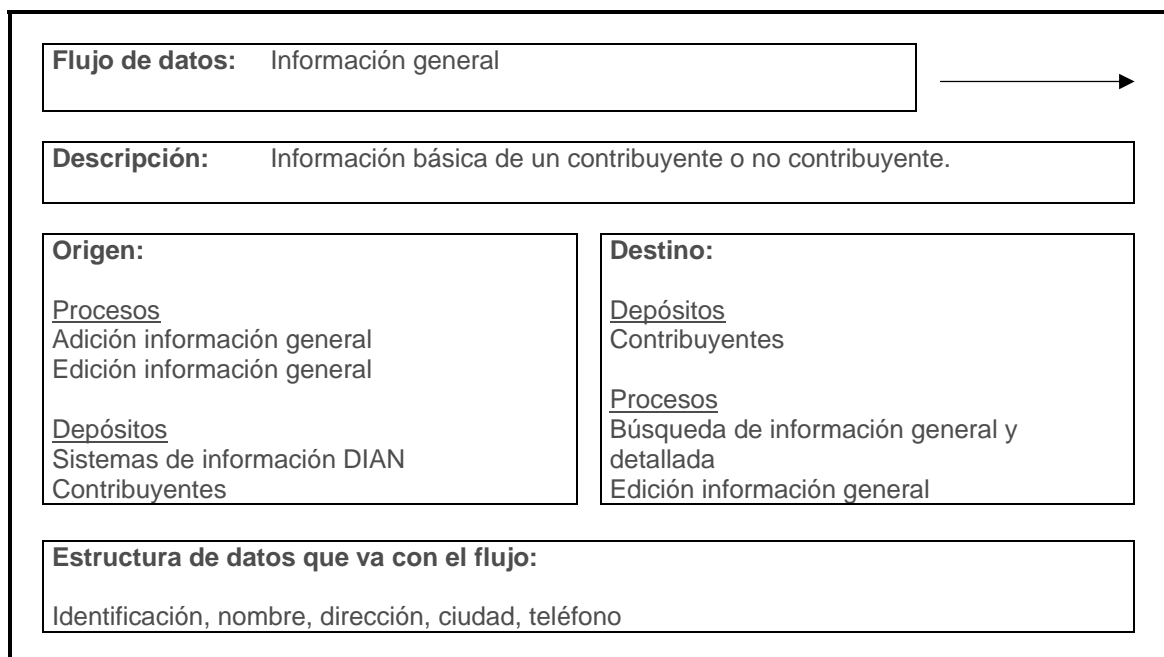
**Flujo de datos:** Información general

**Descripción:** Información básica de un contribuyente o no contribuyente.

**Origen:**

Procesos
Adición información general
Edición información general

Depósitos
Sistemas de información DIAN
Contribuyentes

**Destino:**

Depósitos
Contribuyentes

Procesos
Búsqueda de información general y detallada
Edición información general

**Estructura de datos que va con el flujo:**

Identificación, nombre, dirección, ciudad, teléfono